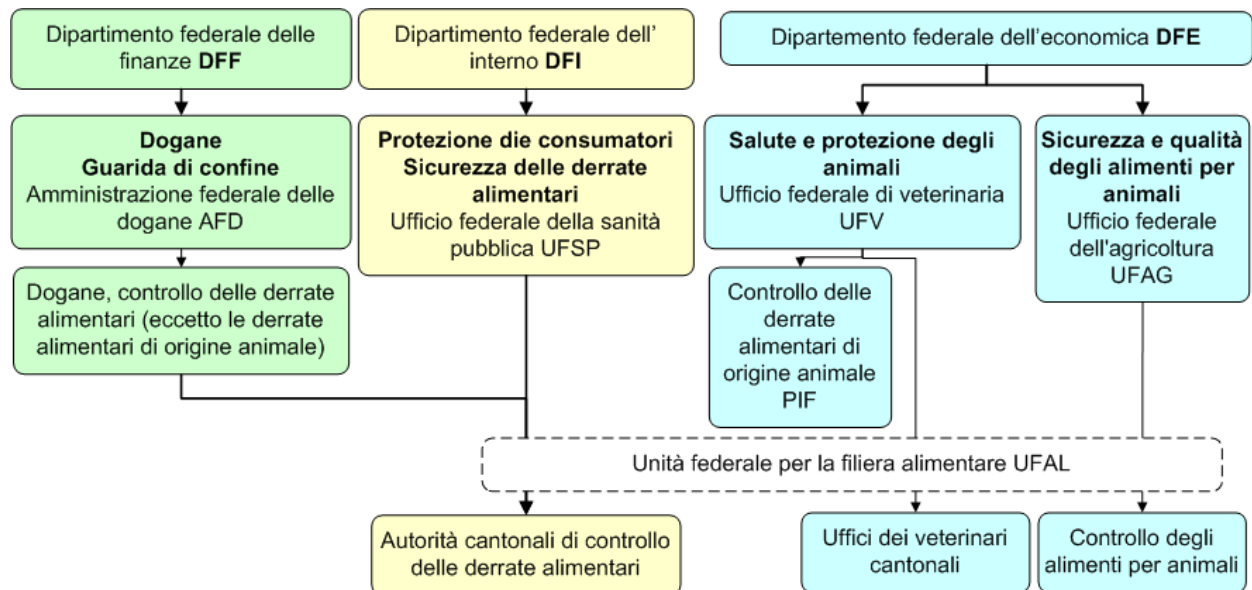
Dipartimento federale delle finanze **DFF**

**Dogane**
**Guarida di confine**
Amministrazione federale delle dogane AFD

Dogane, controllo delle derrate alimentari (eccetto le derrate alimentari di origine animale)

Dipartimento federale dell' interno **DFI**

**Protezione die consumatori**
**Sicurezza delle derrate alimentari**
Ufficio federale della sanità pubblica UFSP

Dipartemento federale dell'economica **DFE**

**Salute e protezione degli animali**
Ufficio federale di veterinaria UFV

Controllo delle derrate alimentari di origine animale PIF

**Sicurezza e qualità degli alimenti per animali**
Ufficio federale dell'agricoltura UFAG

Unità federale per la filiera alimentare UFAL

Autorità cantonali di controllo delle derrate alimentari

Uffici dei veterinari cantonali

Controllo degli alimenti per animali